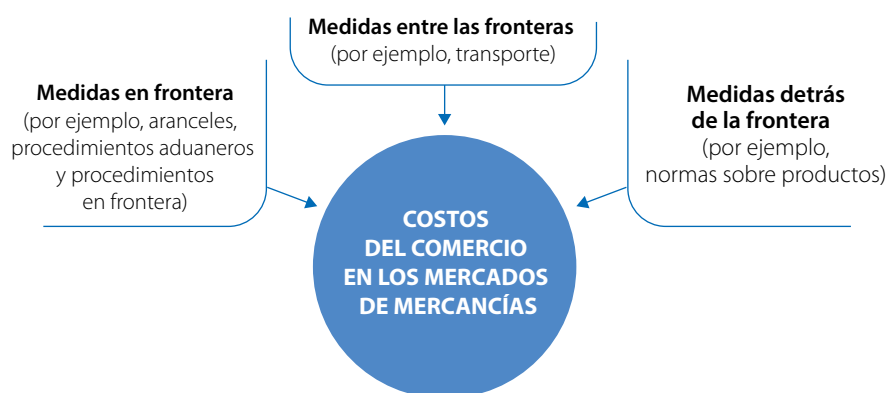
**Medidas entre las fronteras**
(por ejemplo, transporte)

**Medidas en frontera**
(por ejemplo, aranceles, procedimientos aduaneros y procedimientos en frontera)

**Medidas detrás de la frontera**
(por ejemplo, normas sobre productos)

COSTOS DEL COMERCIO EN LOS MERCADOS DE MERCANCÍAS